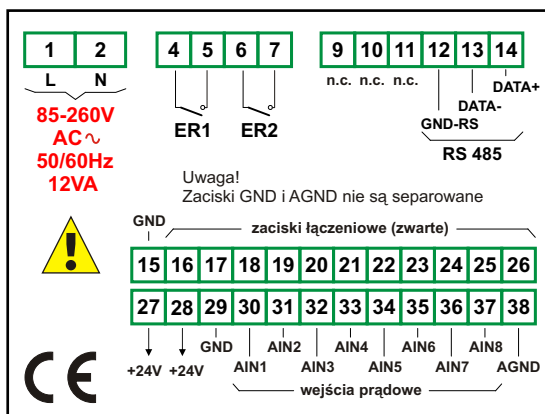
1 2
L N
85-260V
AC∿
50/60Hz
12VA

4 5 6 7
ER1 ER2

9 10 11 12 13 14
n.c. n.c. n.c.
DATA+
DATA-
GND-RS
RS 485

Uwaga!
Zaciski GND i AGND nie są separowane

GND
zaciski łączeniowe (zwarte)

| 15 | 16 | 17 | 18 | 19 | 20 | 21 | 22 | 23 | 24 | 25 | 26 |
|---|---|---|---|---|---|---|---|---|---|---|---|
| 27 | 28 | 29 | 30 | 31 | 32 | 33 | 34 | 35 | 36 | 37 | 38 |

+24V +24V GND AIN1 AIN2 AIN3 AIN4 AIN5 AIN6 AIN7 AIN8 AGND
wejścia prądowe

CE